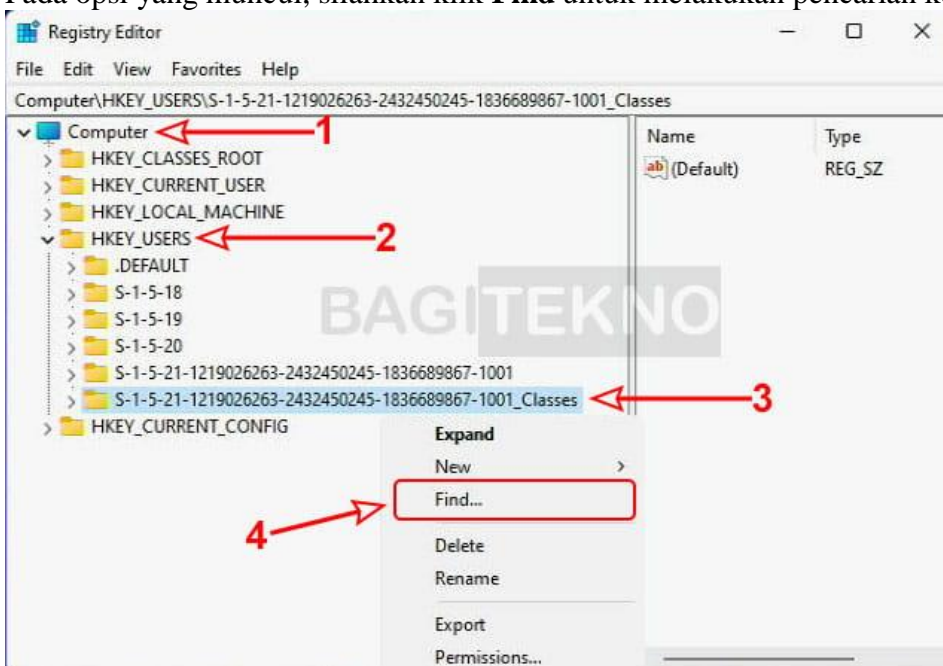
Pada opsi yang muncul, silahkan klik Find untuk melakukan pencarian k

Registry Editor

File Edit View Favorites Help

Computer\HKEY_USERS\S-1-5-21-1219026263-2432450245-1836689867-1001_Classes

Computer 1
HKEY_CLASSES_ROOT
HKEY_CURRENT_USER
HKEY_LOCAL_MACHINE
HKEY_USERS 2
.DEFAULT
S-1-5-18
S-1-5-19
S-1-5-20
S-1-5-21-1219026263-2432450245-1836689867-1001
S-1-5-21-1219026263-2432450245-1836689867-1001_Classes 3
HKEY_CURRENT_CONFIG

| Name | Type |
|---|---|
| ab (Default) | REG_SZ |

BAGITEKNO

Expand
New >
4 Find...
Delete
Rename
Export
Permissions...